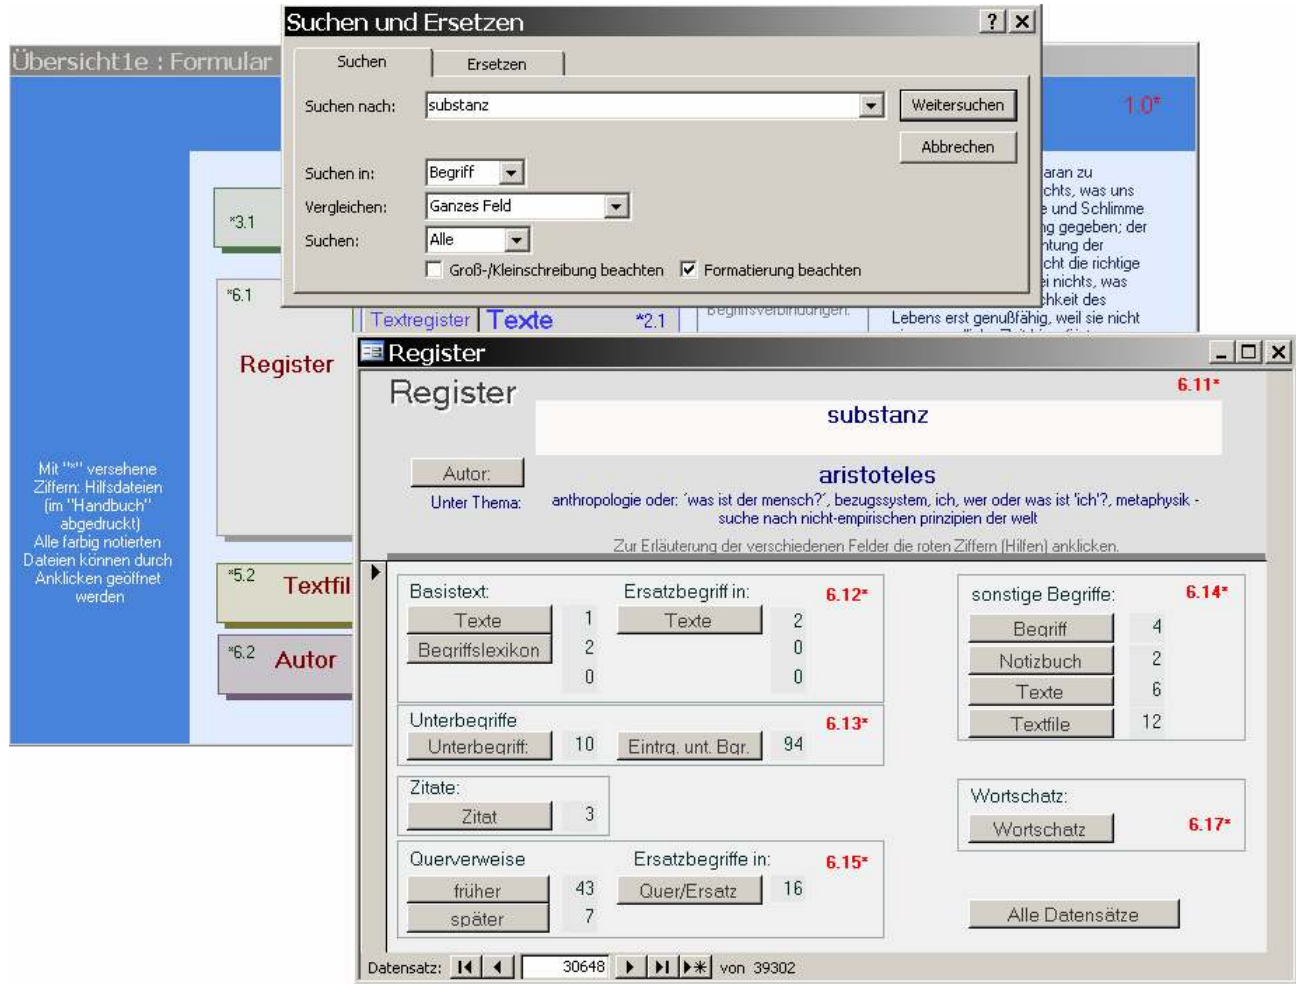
Übersicht1e : Formular

Suchen und Ersetzen

?

Suchen

Ersetzen

Suchen nach: substanz

Weitersuchen

Abbrechen

Suchen in: Begriff

Vergleichen: Ganzes Feld

Suchen: Alle

Groß-/Kleinschreibung beachten

Formatierung beachten

1.0*

*3.1

*6.1

Register

aran zu
chts, was uns
 und Schlimme
ng gegeben; der
ntung der
cht die richtige
i nichts, was
hkeit des
Lebens erst genußfähig, weil sie nicht

Textregister

Texte

*2.1

Begriffsverbindungen.

Mit "*" versehene Ziffern: Hilfsdateien (im "Handbuch" abgedruckt) Alle farbig notierten Dateien können durch Anklicken geöffnet werden

*5.2

Textfil

*6.2

Autor

Register

Register

6.11*

substanz

Autor:

aristoteles

Unter Thema:

anthropologie oder: 'was ist der mensch?', bezugssystem, ich, wer oder was ist 'ich'?, metaphysik - suche nach nicht-empirischen prinzipien der welt

Zur Erläuterung der verschiedenen Felder die roten Ziffern (Hilfen) anklicken.

| Basistext: | | Ersatzbegriff in: | |
|---|---|---|---|
| Texte | 1 | Texte | 2 |
| Begriffslexikon | 2 | | 0 |
| | 0 | | 0 |

6.12*

sonstige Begriffe:

6.14*

| | |
|---|---|
| Begriff | 4 |
| Notizbuch | 2 |
| Texte | 6 |
| Textfile | 12 |

Unterbegriffe

6.13*

Unterbegriff: 10

Eintrg. unt. Bgr. 94

Zitate:

Zitat 3

Wortschatz:

Wortschatz

6.17*

Querverweise

Ersatzbegriffe in:

6.15*

früher 43

Quer/Ersatz 16

später 7

Alle Datensätze

Datensatz: 30648 von 39302